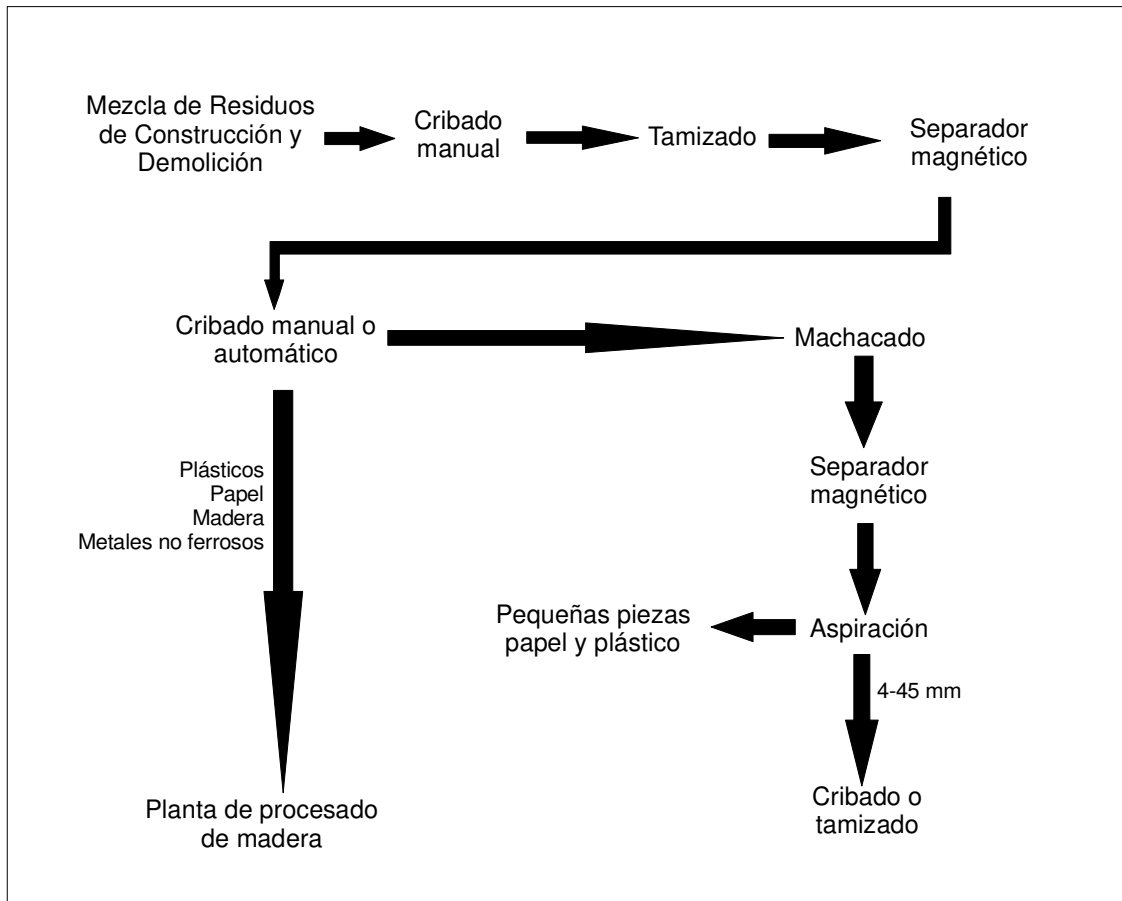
Mezcla de Residuos de Construcción y Demolición

Cribado manual

Tamizado

Separador magnético

Cribado manual o automático

Machacado

Plásticos
Papel
Madera
Metales no ferrosos

Separador magnético

Pequeñas piezas papel y plástico

Aspiración

4-45 mm

Planta de procesado de madera

Cribado o tamizado